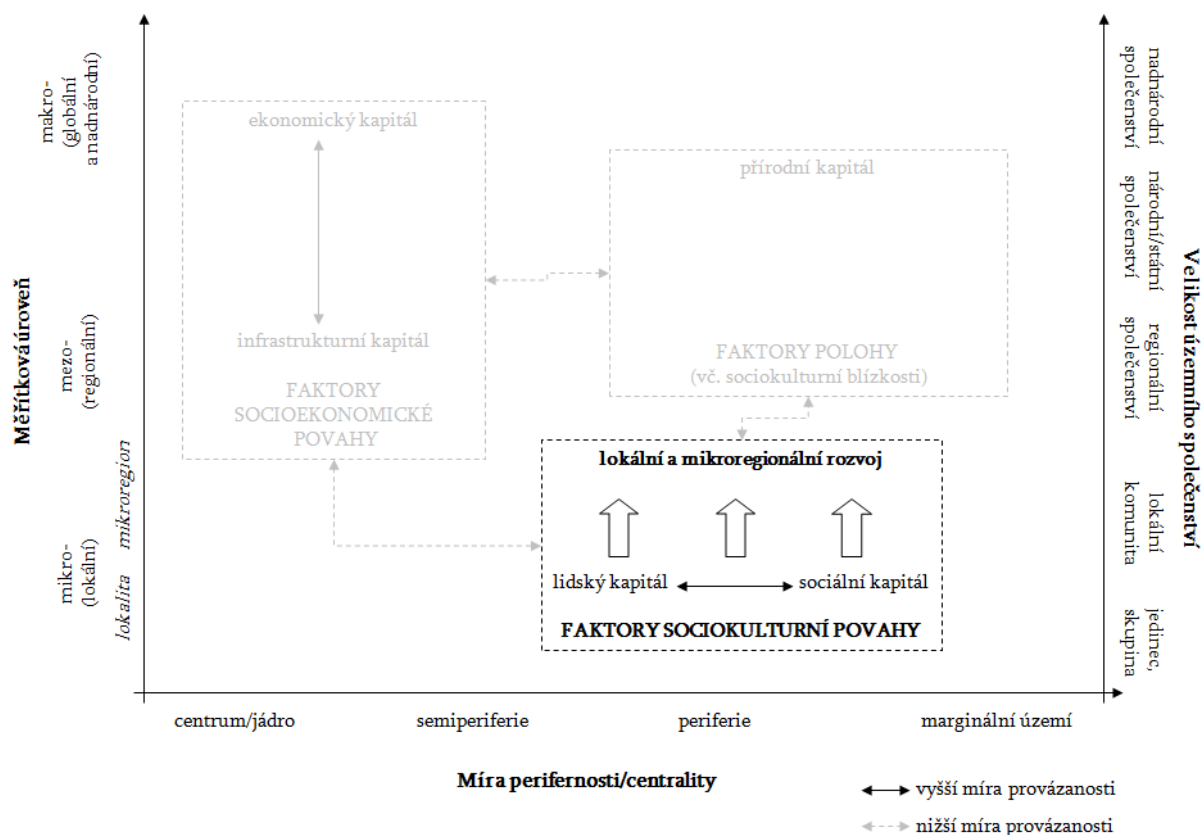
Měřítková úroveň

makro- (globální a nadnárodní)

mezo- (regionální)

mikro- (lokální)

lokalita mikroregion

ekonomický kapitál

infrastrukturní kapitál

FAKTORY SOCIOEKONOMICKÉ POVAHY

přírodní kapitál

FAKTORY POLOHY (vč. sociokulturní blízkosti)

lokální a mikroregionální rozvoj

lidský kapitál

sociální kapitál

FAKTORY SOCIOKULTURNÍ POVAHY

Velikost územního společenství

nadnárodní společenství

národní/státní společenství

regionální společenství

lokální komunita

jedinec, skupina

centrum/jádro

semiperiferie

periferie

marginální území

Míra perifernosti/centrality

vyšší míra provázanosti

nižší míra provázanosti